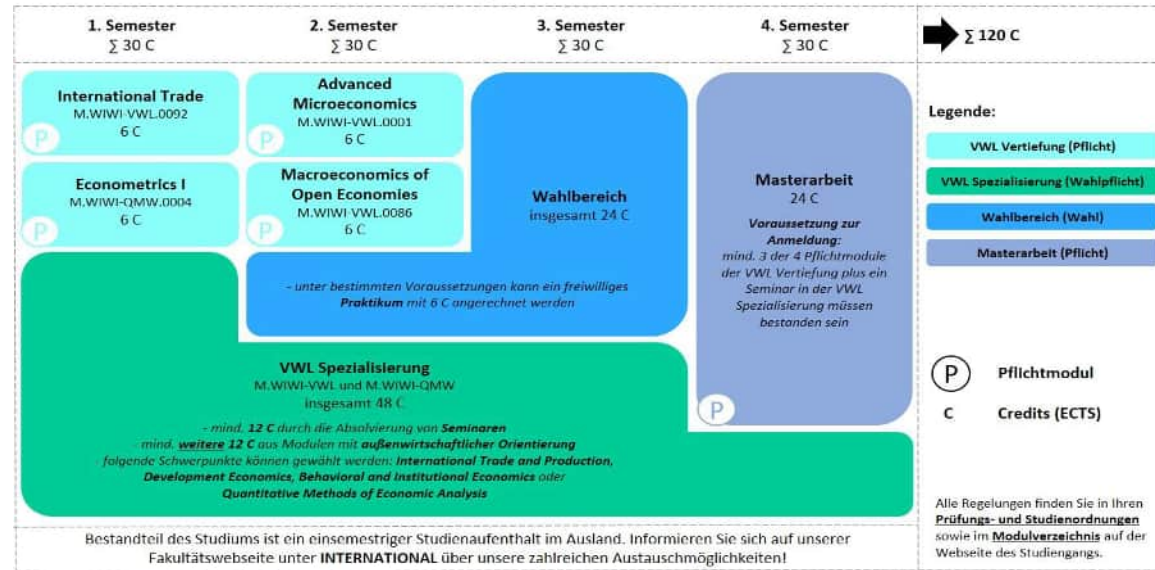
| 1. Semester $\sum$ 30 C | 2. Semester $\sum$ 30 C | 3. Semester $\sum$ 30 C | 4. Semester $\sum$ 30 C | $\sum$ 120 C |
|---|---|---|---|---|

International Trade
M.WIWI-VWL.0092
6 C
P

Econometrics I
M.WIWI-QMW.0004
6 C
P

Advanced Microeconomics
M.WIWI-VWL.0001
6 C
P

Macroeconomics of Open Economies
M.WIWI-VWL.0086
6 C
P

Wahlbereich
insgesamt 24 C

- unter bestimmten Voraussetzungen kann ein freiwilliges **Praktikum** mit 6 C angerechnet werden

Masterarbeit
24 C

Voraussetzung zur Anmeldung:
mind. 3 der 4 Pflichtmodule der VWL Vertiefung plus ein Seminar in der VWL Spezialisierung müssen bestanden sein

P

VWL Spezialisierung
M.WIWI-VWL und M.WIWI-QMW
insgesamt 48 C

- mind. **12 C** durch die Absolvierung von **Seminaren**
- mind. **weitere 12 C** aus Modulen mit **außenwirtschaftlicher Orientierung**
- folgende Schwerpunkte können gewählt werden: **International Trade and Production, Development Economics, Behavioral and Institutional Economics** oder **Quantitative Methods of Economic Analysis**

Legende:
VWL Vertiefung (Pflicht)
VWL Spezialisierung (Wahlpflicht)
Wahlbereich (Wahl)
Masterarbeit (Pflicht)

P Pflichtmodul
C Credits (ECTS)

Alle Regelungen finden Sie in Ihren **Prüfungs- und Studienordnungen** sowie im **Modulverzeichnis** auf der Webseite des Studiengangs.

Bestandteil des Studiums ist ein einsemestriger Studienaufenthalt im Ausland. Informieren Sie sich auf unserer Fakultätswebseite unter **INTERNATIONAL** über unsere zahlreichen Austauschmöglichkeiten!